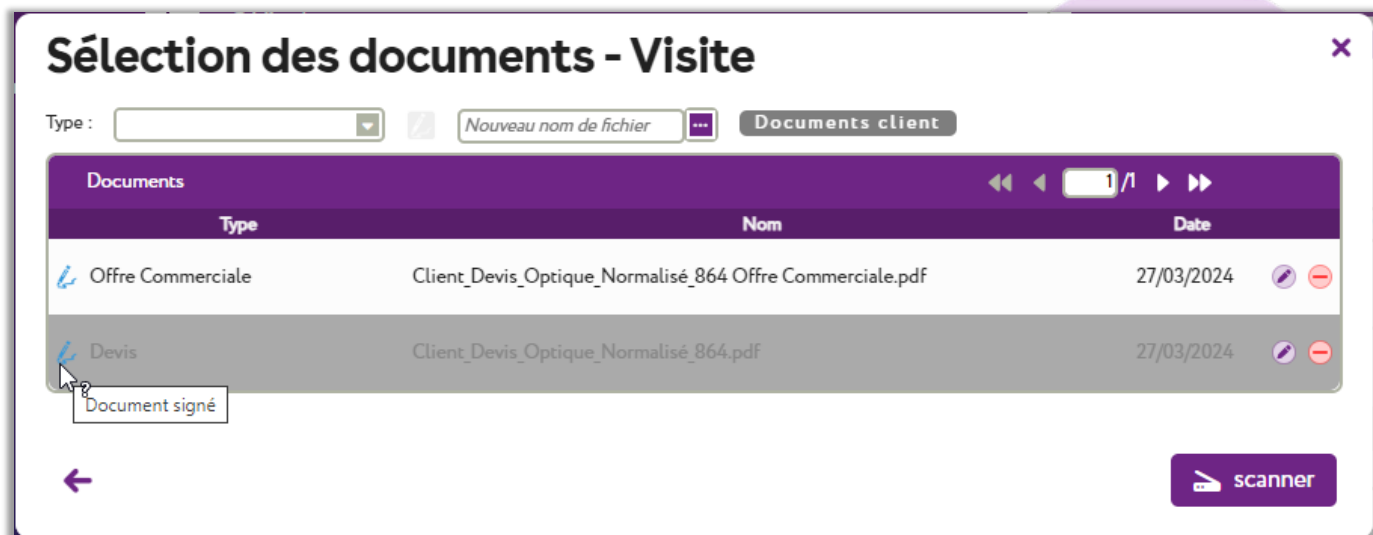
Sélection des documents - Visite

Type : Nouveau nom de fichier ... Documents client

Documents 1 /1

| Type | Nom | Date |
|---|---|---|
| Offre Commerciale | Client_Devis_Optique_Normalisé_864 Offre Commerciale.pdf | 27/03/2024 |
| Devis | Client_Devis_Optique_Normalisé_864.pdf | 27/03/2024 |

Document signé

scanner